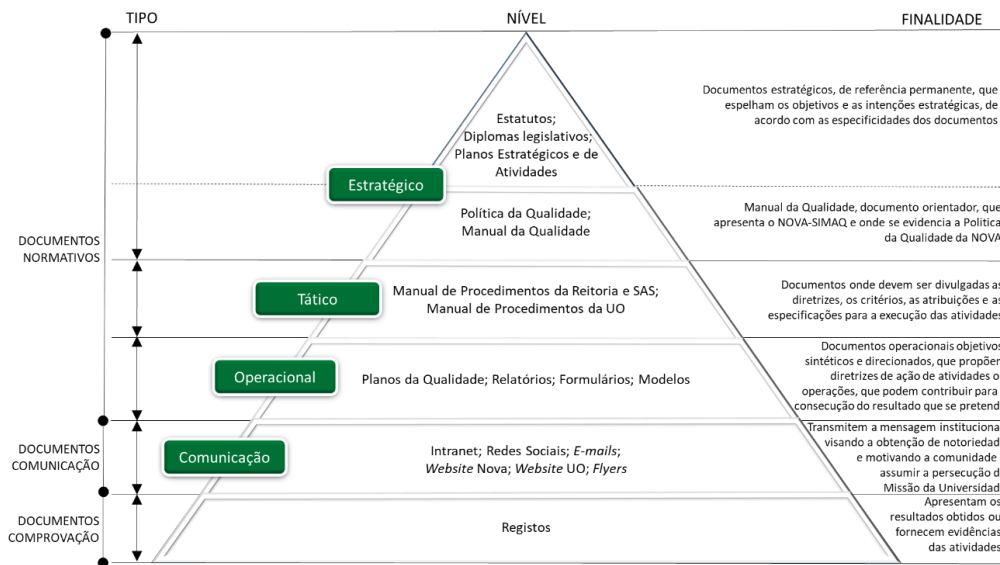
TIPO

NÍVEL

FINALIDADE

DOCUMENTOS NORMATIVOS

DOCUMENTOS COMUNICAÇÃO

DOCUMENTOS COMPROVAÇÃO

Estatutos; Diplomas legislativos; Planos Estratégicos e de Atividades

Estratégico

Documentos estratégicos, de referência permanente, que espelham os objetivos e as intenções estratégicas, de acordo com as especificidades dos documentos

Política da Qualidade; Manual da Qualidade

Manual da Qualidade, documento orientador, que apresenta o NOVA-SIMAQ e onde se evidencia a Política da Qualidade da NOVA

Tático

Manual de Procedimentos da Reitoria e SAS; Manual de Procedimentos da UO

Documentos onde devem ser divulgadas as diretrizes, os critérios, as atribuições e as especificações para a execução das atividades

Operacional

Planos da Qualidade; Relatórios; Formulários; Modelos

Documentos operacionais objetivos, sintéticos e direcionados, que propõem diretrizes de ação de atividades ou operações, que podem contribuir para a consecução do resultado que se pretende

Comunicação

Intranet; Redes Sociais; *E-mails*; *Website* Nova; *Website* UO; *Flyers*

Transmitem a mensagem institucional visando a obtenção de notoriedade e motivando a comunidade a assumir a persecução da Missão da Universidade

Registos

Apresentam os resultados obtidos ou fornecem evidências das atividades